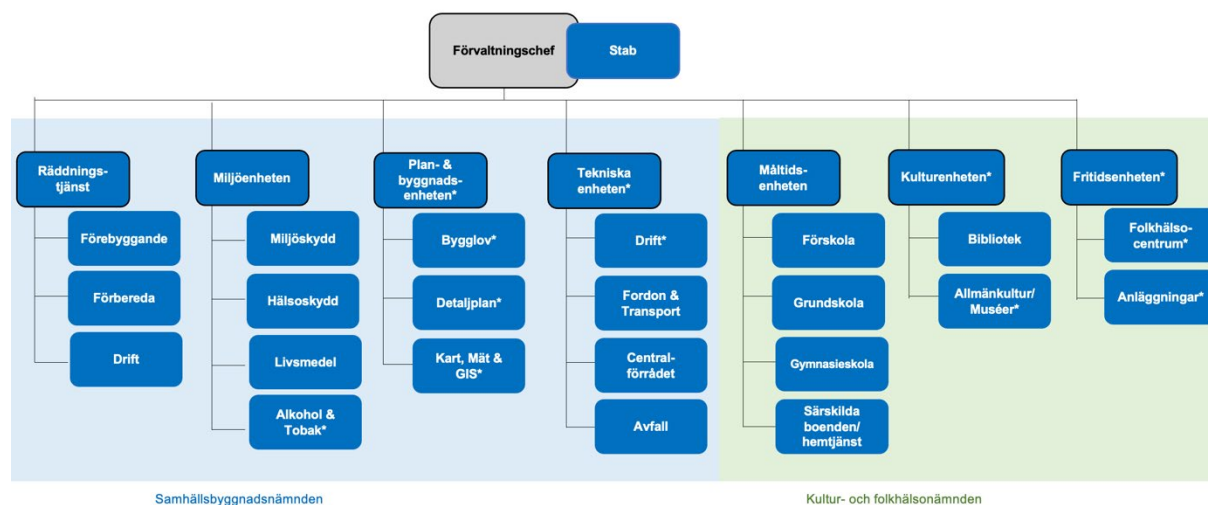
Förvaltningschef

Stab

Räddningstjänst

Förebyggande

Förbereda

Drift

Miljöenheten

Miljöskydd

Hälsoskydd

Livsmedel

Alkohol & Tobak*

Plan- & byggnadsenheten*

Bygglov*

Detaljplan*

Kart, Mät & GIS*

Tekniska enheten*

Drift*

Fordon & Transport

Centralförrådet

Avfall

Måltidsenheten

Förskola

Grundskola

Gymnasieskola

Särskilda boenden/ hemtjänst

Kulturenheten*

Bibliotek

Allmänkultur/ Muséer*

Fritidsenheten*

Folkhälsocentrum*

Anläggningar*

Samhällsbyggnadsnämnden

Kultur- och folkhälsonämnden